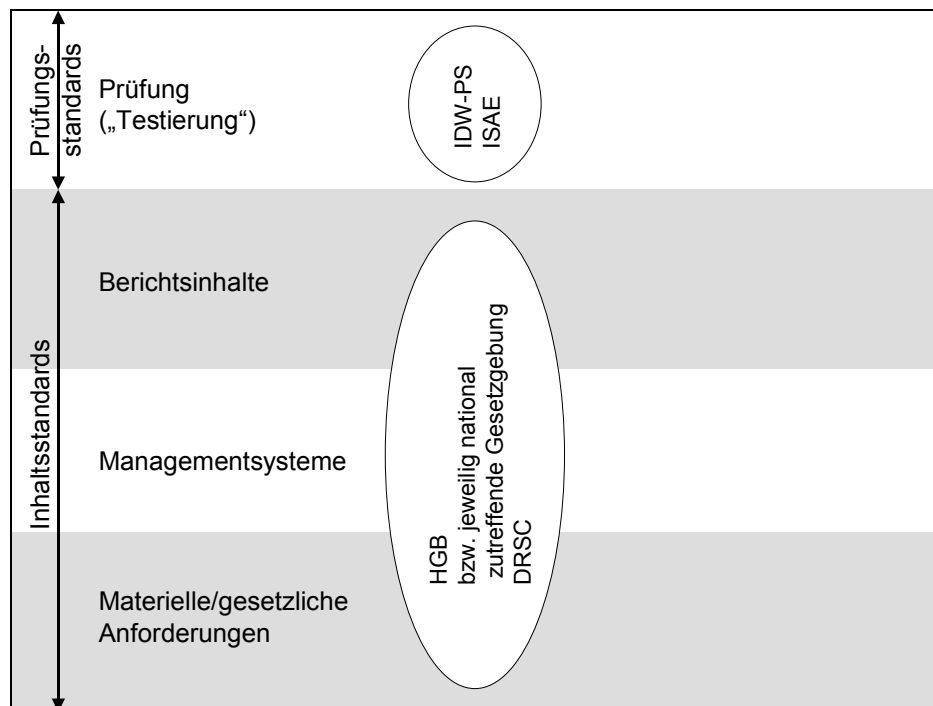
Prüfungsstandards

Prüfung („Testierung“)

IDW-PS
ISAE

Inhaltsstandards

Berichtsinhalte

Managementsysteme

Materielle/gesetzliche Anforderungen

HGB
bzw. jeweilig national zutreffende Gesetzgebung
DRSC